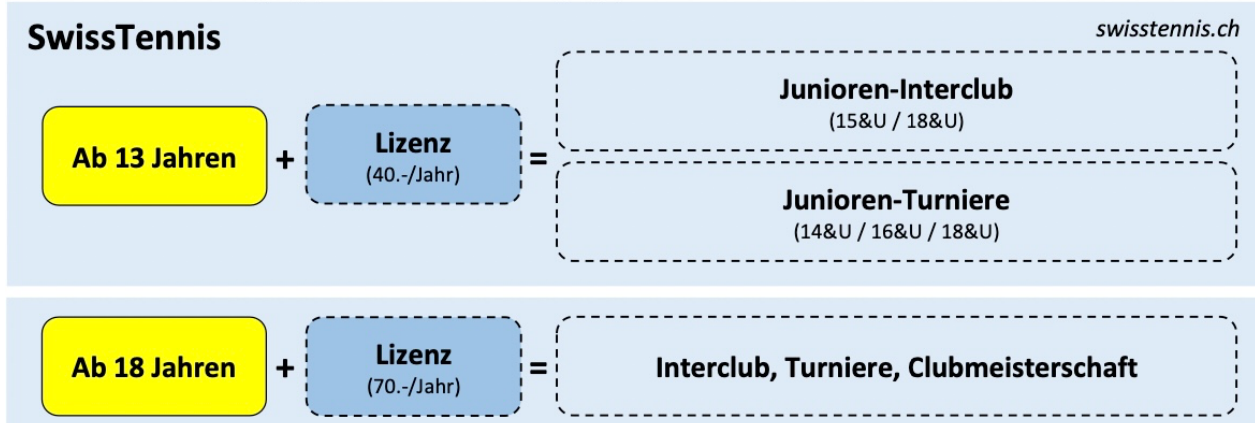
SwissTennis

swisstennis.ch

Ab 13 Jahren + Lizenz (40.-/Jahr) = Junioren-Interclub (15&U / 18&U)

Junioren-Turniere (14&U / 16&U / 18&U)

Ab 18 Jahren + Lizenz (70.-/Jahr) = Interclub, Turniere, Clubmeisterschaft